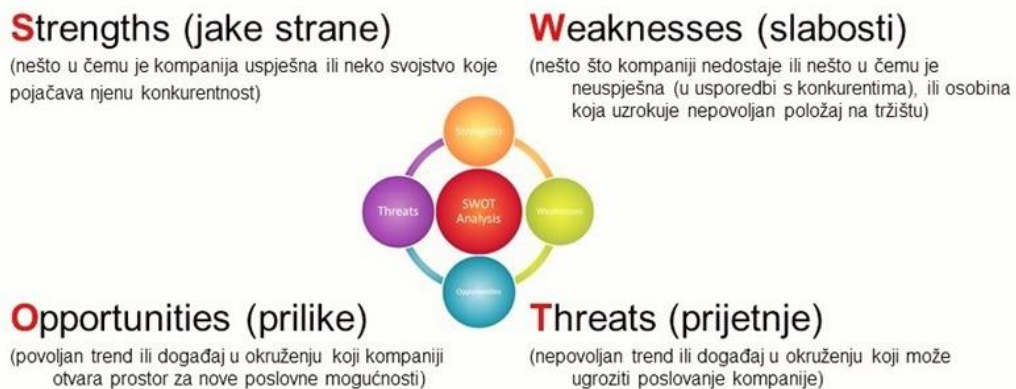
Strengths (jake strane)
(nešto u čemu je kompanija uspješna ili neko svojstvo koje pojačava njenu konkurentnost)

Weaknesses (slabosti)
(nešto što kompaniji nedostaje ili nešto u čemu je neuspješna (u usporedbi s konkurentima), ili osobina koja uzrokuje nepovoljan položaj na tržištu)

Strengths
Threats
SWOT Analysis
Weaknesses
Opportunities

Opportunities (prilike)
(povoljan trend ili događaj u okruženju koji kompaniji otvara prostor za nove poslovne mogućnosti)

Threats (prijetnje)
(nepovoljan trend ili događaj u okruženju koji može ugroziti poslovanje kompanije)